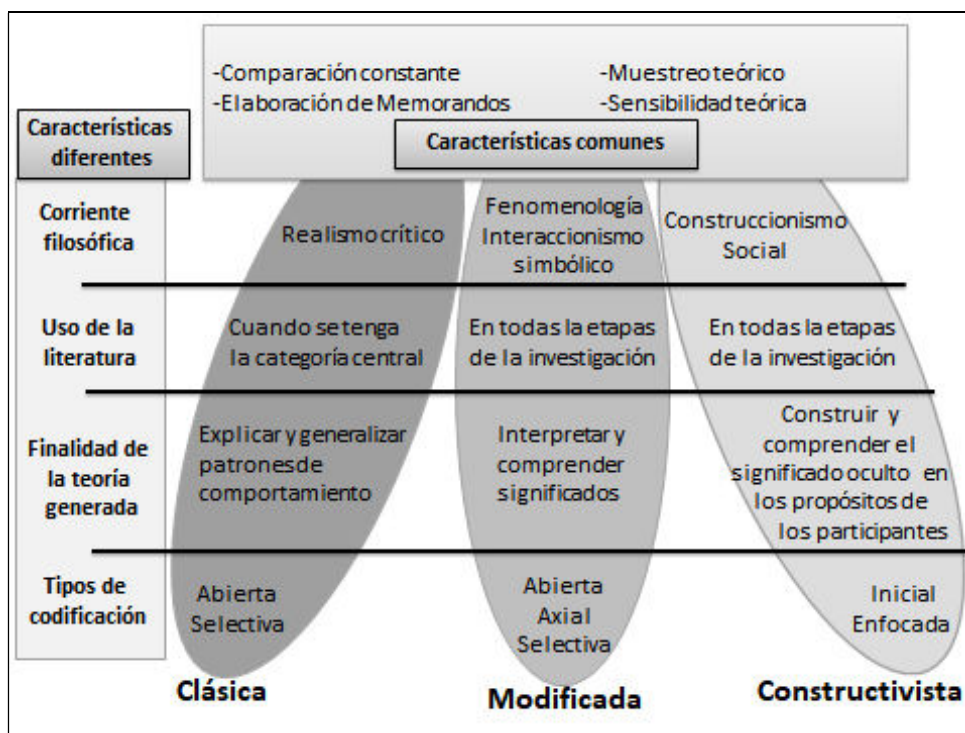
-Comparación constante
-Elaboración de Memorandos

-Muestreo teórico
-Sensibilidad teórica

Características comunes

Características diferentes

| | Clásica | Modificada | Constructivista |
|---|---|---|---|
| Corriente filosófica | Realismo crítico | Fenomenología Interaccionismo simbólico | Construccionismo Social |
| Uso de la literatura | Cuando se tenga la categoría central | En todas la etapas de la investigación | En todas la etapas de la investigación |
| Finalidad de la teoría generada | Explicar y generalizar patrones de comportamiento | Interpretar y comprender significados | Construir y comprender el significado oculto en los propósitos de los participantes |
| Tipos de codificación | Abierta Selectiva | Abierta Axial Selectiva | Inicial Enfocada |

Clásica

Modificada

Constructivista